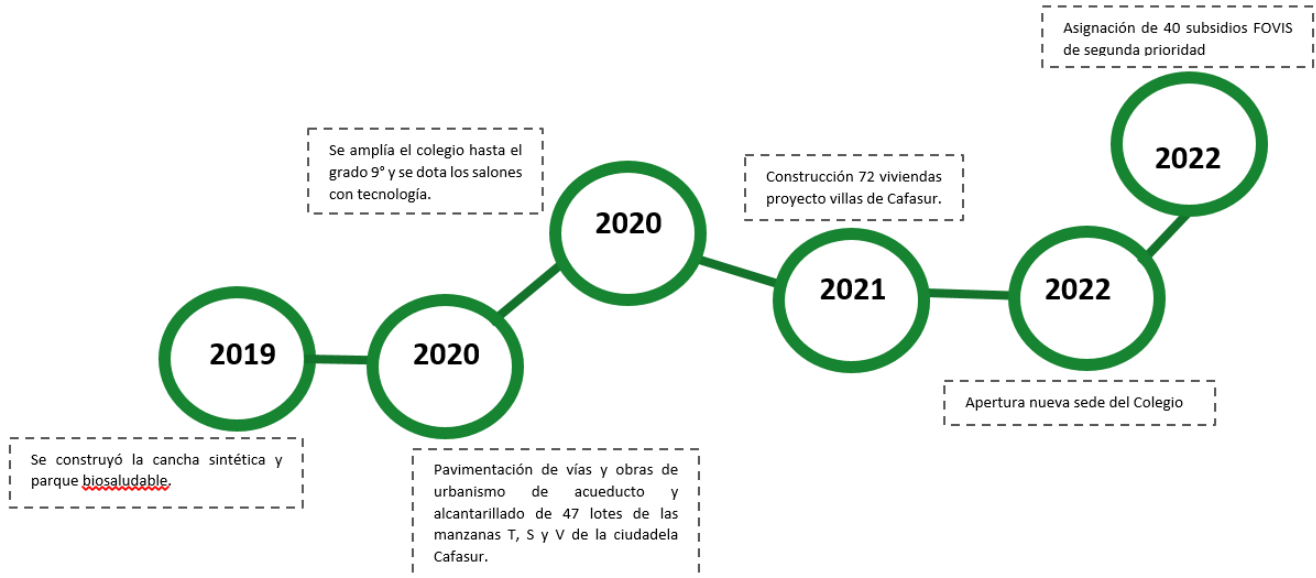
Asignación de 40 subsidios FOVIS de segunda prioridad

Se amplía el colegio hasta el grado 9° y se dota los salones con tecnología.

Construcción 72 viviendas proyecto villas de Cafasur.

2022

2020

2021

2022

2019

2020

Apertura nueva sede del Colegio

Se construyó la cancha sintética y parque biosaludable.

Pavimentación de vías y obras de urbanismo de acueducto y alcantarillado de 47 lotes de las manzanas T, S y V de la ciudadela Cafasur.